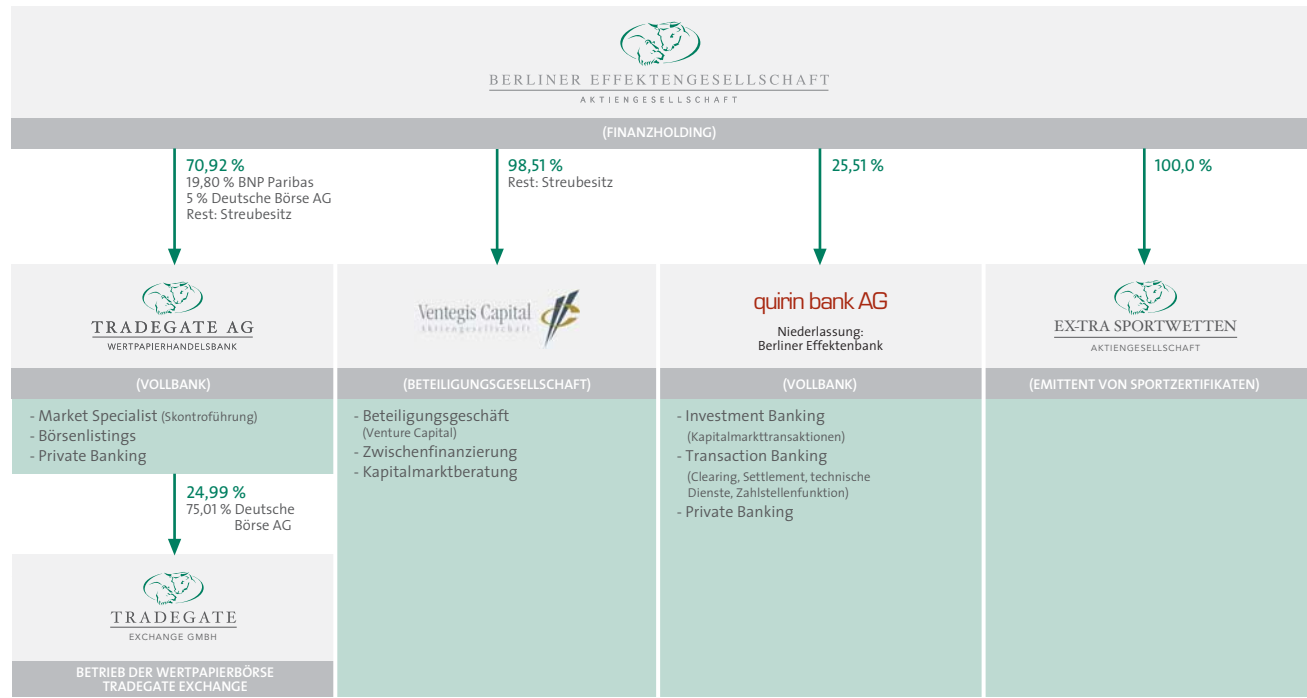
BERLINER EFFEKTENGESELLSCHAFT
AKTIENGESELLSCHAFT

(FINANZHOLDING)

70,92 %
19,80 % BNP Paribas
5 % Deutsche Börse AG
Rest: Streubesitz

98,51 %
Rest: Streubesitz

25,51 %

100,0 %

TRADEGATE AG
WERTPAPIERHANDELSBANK

(VOLLBANK)

- Market Specialist (Skontroführung)
- Börsenlistings
- Private Banking

24,99 %
75,01 % Deutsche Börse AG

TRADEGATE
EXCHANGE GMBH

BETRIEB DER WERTPAPIERBÖRSE TRADEGATE EXCHANGE

Ventegis Capital
Aktiengesellschaft

(BETEILIGUNGSGESELLSCHAFT)

- Beteiligungsgeschäft (Venture Capital)
- Zwischenfinanzierung
- Kapitalmarktberatung

quirin bank AG

Niederlassung:
Berliner Effektenbank

(VOLLBANK)

- Investment Banking (Kapitalmarkttransaktionen)
- Transaction Banking (Clearing, Settlement, technische Dienste, Zahlstellenfunktion)
- Private Banking

EX-TRA SPORTWETTEN
AKTIENGESELLSCHAFT

(EMITTENT VON SPORTZERTIFIKATEN)